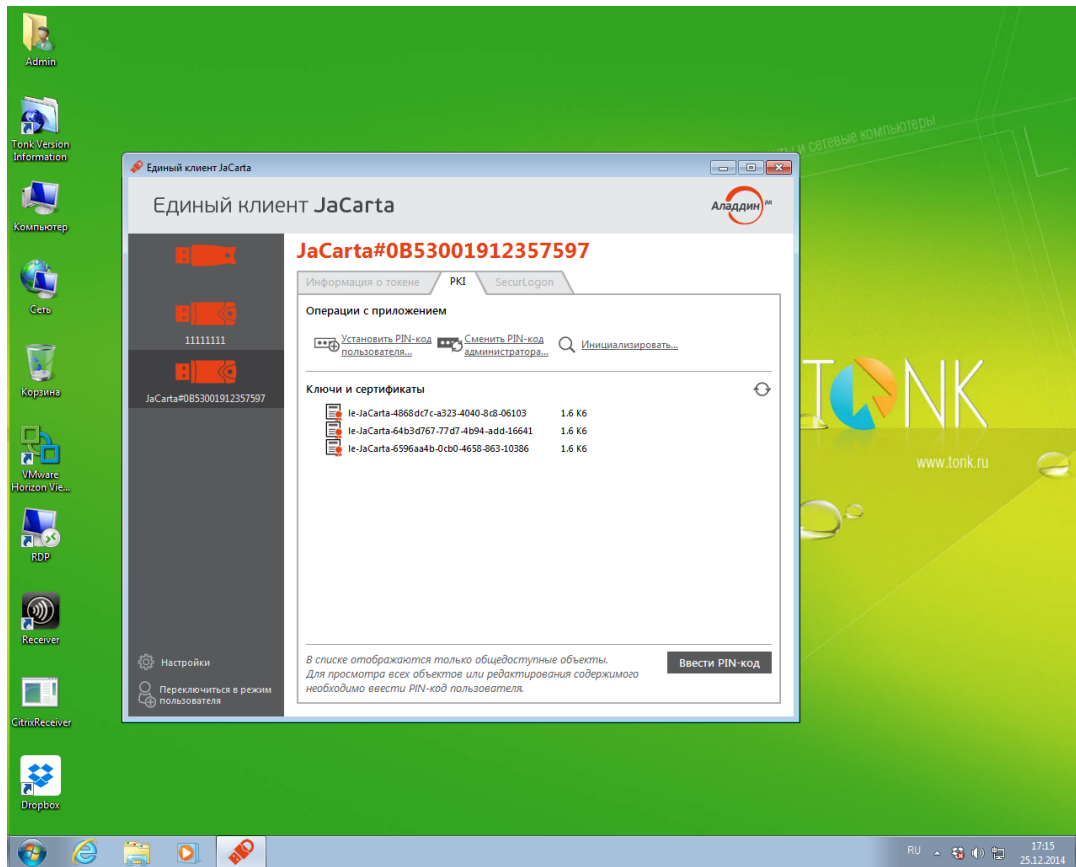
Admin

Tonk Version Information

Компьютер

Сеть

Корзина

VMware Horizon Vie...

RDP

Receiver

CitrixReceiver

Dropbox

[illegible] и сетевые компьютеры

TONK

www.tonk.ru

Единый клиент JaCarta

Единый клиент JaCarta

Аладдин

11111111

JaCarta#0B53001912357597

Настройки

Переключиться в режим пользователя

JaCarta#0B53001912357597

Информация о токене | PKI | SecurLogon

Операции с приложением

Установить PIN-код пользователя...

Сменить PIN-код администратора...

Инициализировать...

Ключи и сертификаты

le-JaCarta-4868dc7c-a323-4040-8c8-06103 1.6 Кб

le-JaCarta-64b3d767-77d7-4b94-add-16641 1.6 Кб

le-JaCarta-6596aa4b-0cb0-4658-863-10386 1.6 Кб

В списке отображаются только общедоступные объекты. Для просмотра всех объектов или редактирования содержимого необходимо ввести PIN-код пользователя.

Ввести PIN-код

RU

17:15
25.12.2014